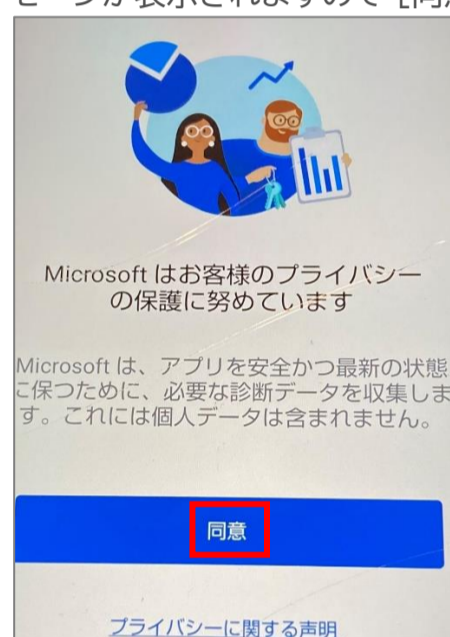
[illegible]ージが表示されますので［同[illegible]

Microsoft はお客様のプライバシーの保護に努めています

Microsoft は、アプリを安全かつ最新の状態に保つために、必要な診断データを収集します。これには個人データは含まれません。

同意

プライバシーに関する声明